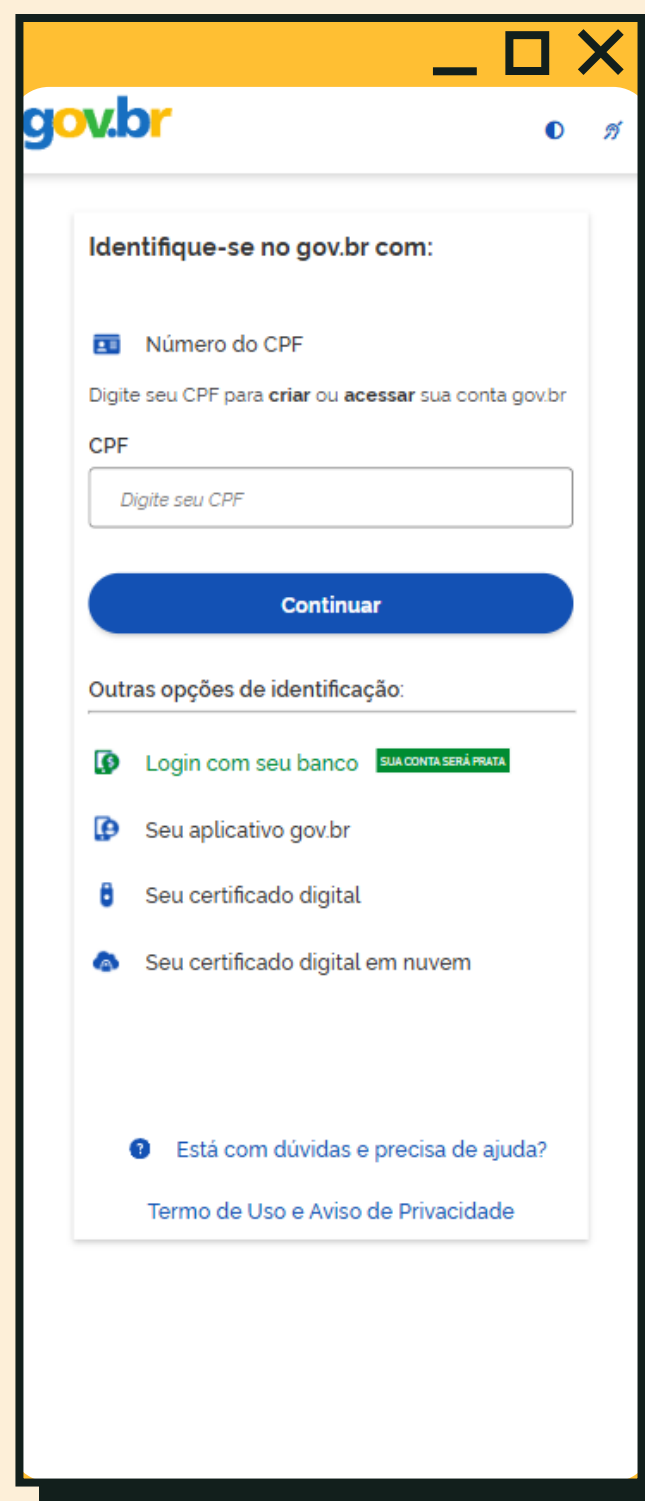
gov.br

Identifique-se no gov.br com:

Número do CPF

Digite seu CPF para **criar** ou **acessar** sua conta gov.br

CPF

Digite seu CPF

Continuar

Outras opções de identificação:

Login com seu banco SUA CONTA SERÁ PRATA

Seu aplicativo gov.br

Seu certificado digital

Seu certificado digital em nuvem

Está com dúvidas e precisa de ajuda?

Termo de Uso e Aviso de Privacidade